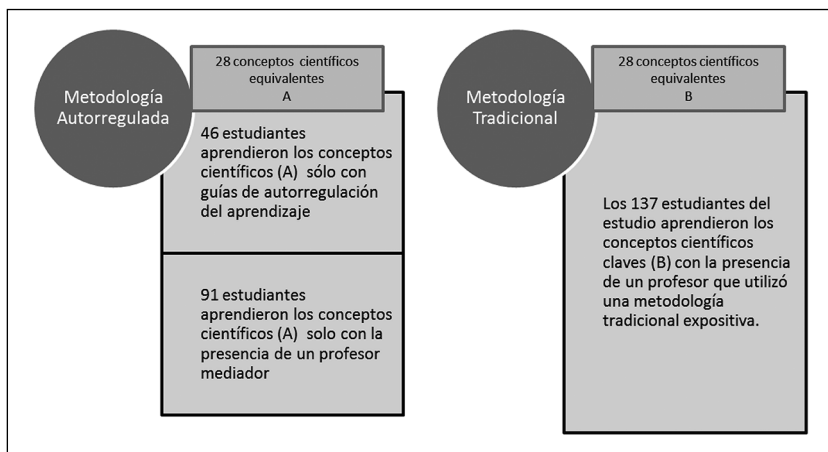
Metodología Autorregulada

28 conceptos científicos equivalentes
A

46 estudiantes aprendieron los conceptos científicos (A) sólo con guías de autorregulación del aprendizaje

91 estudiantes aprendieron los conceptos científicos (A) solo con la presencia de un profesor mediador

Metodología Tradicional

28 conceptos científicos equivalentes
B

Los 137 estudiantes del estudio aprendieron los conceptos científicos claves (B) con la presencia de un profesor que utilizó una metodología tradicional expositiva.